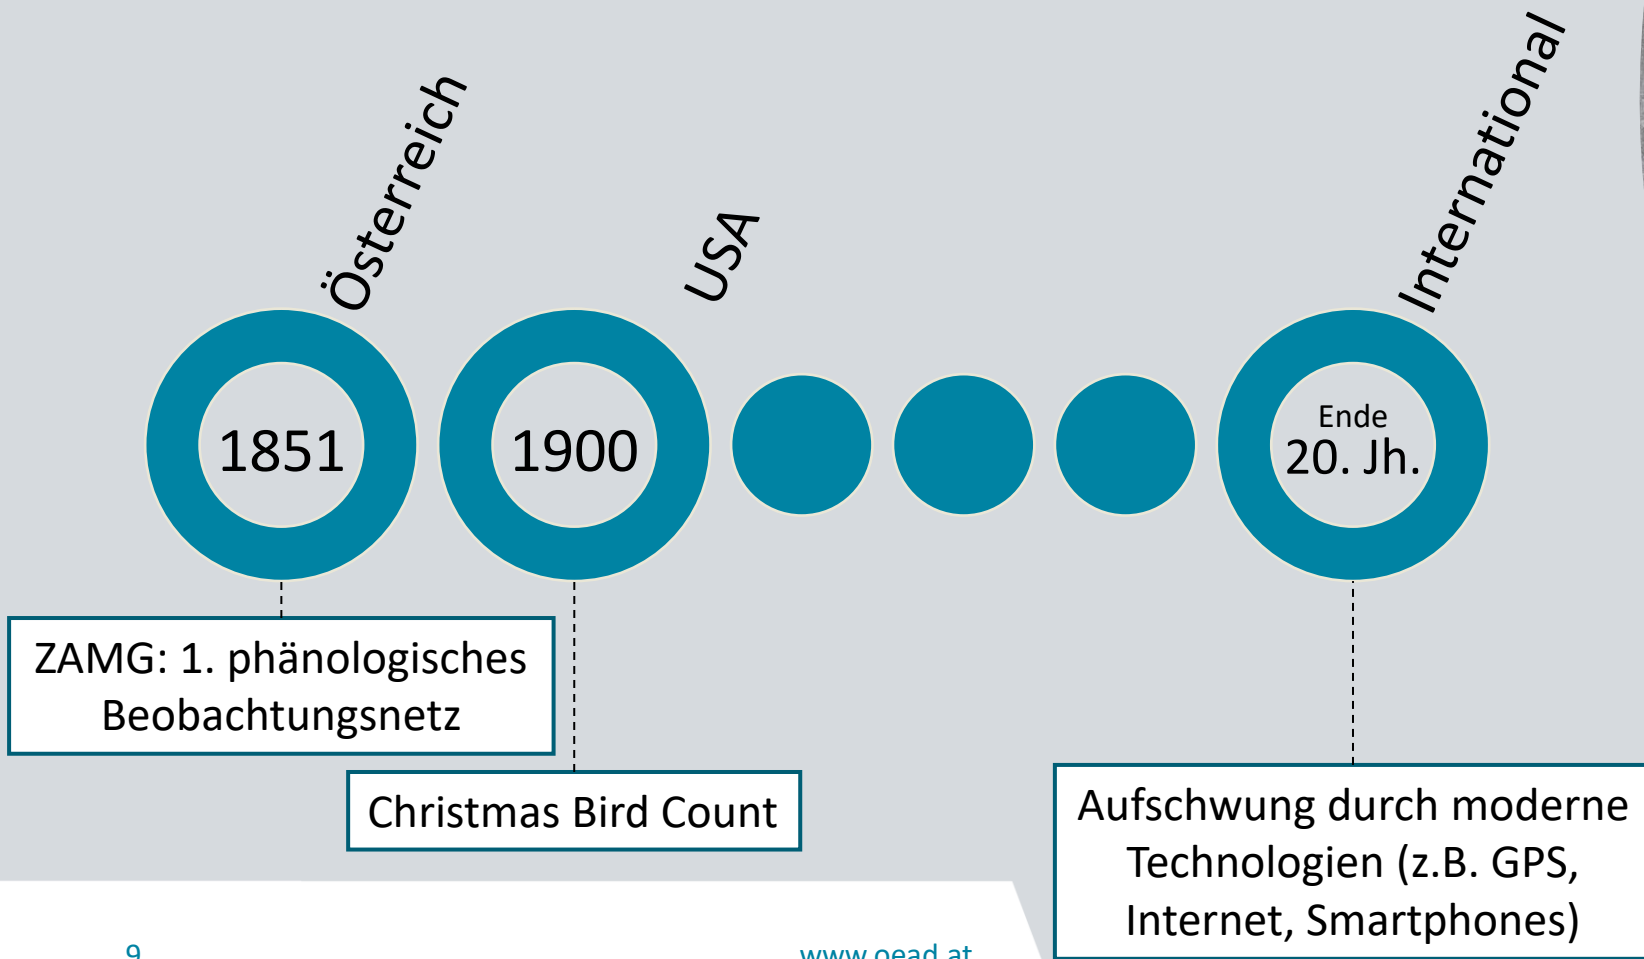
Österreich

USA

International

1851

1900

Ende
20. Jh.

ZAMG: 1. phänologisches Beobachtungsnetz

Christmas Bird Count

Aufschwung durch moderne Technologien (z.B. GPS, Internet, Smartphones)

9

www.oead.at